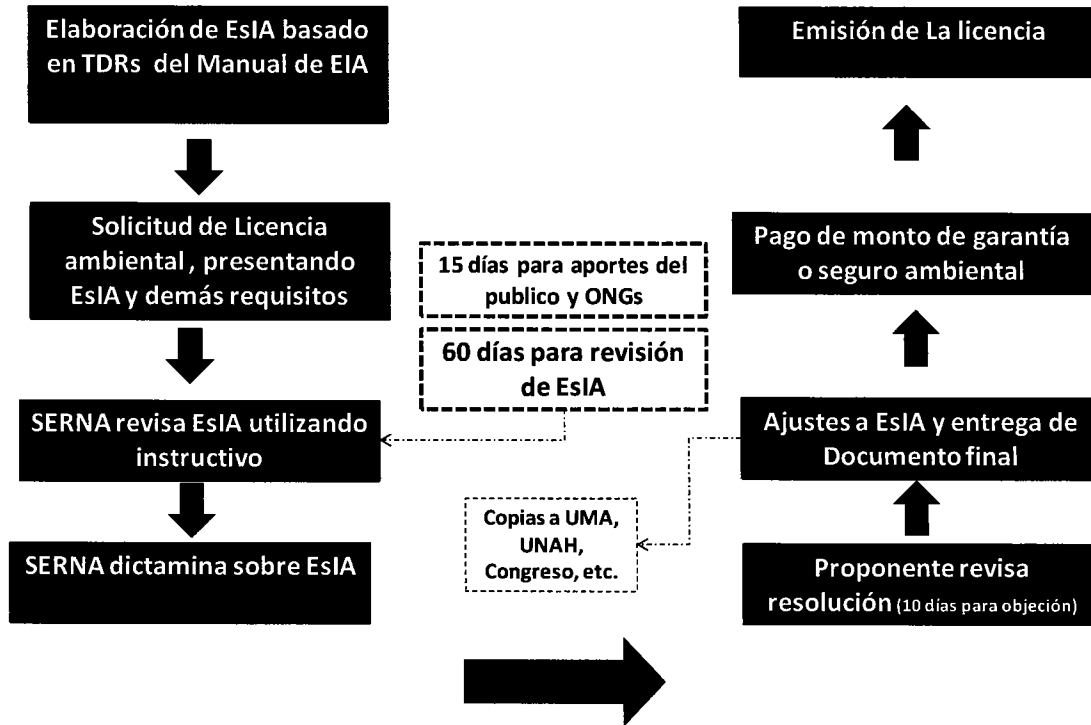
Elaboración de EsIA basado en TDRs del Manual de EIA

Solicitud de Licencia ambiental , presentando EsIA y demás requisitos

SERNA revisa EsIA utilizando instructivo

SERNA dictamina sobre EsIA

15 días para aportes del publico y ONGs

60 días para revisión de EsIA

Copias a UMA, UNAH, Congreso, etc.

Emisión De La licencia

Pago de monto de garantía o seguro ambiental

Ajustes a EsIA y entrega de Documento final

Proponente revisa resolución (10 días para objeción)